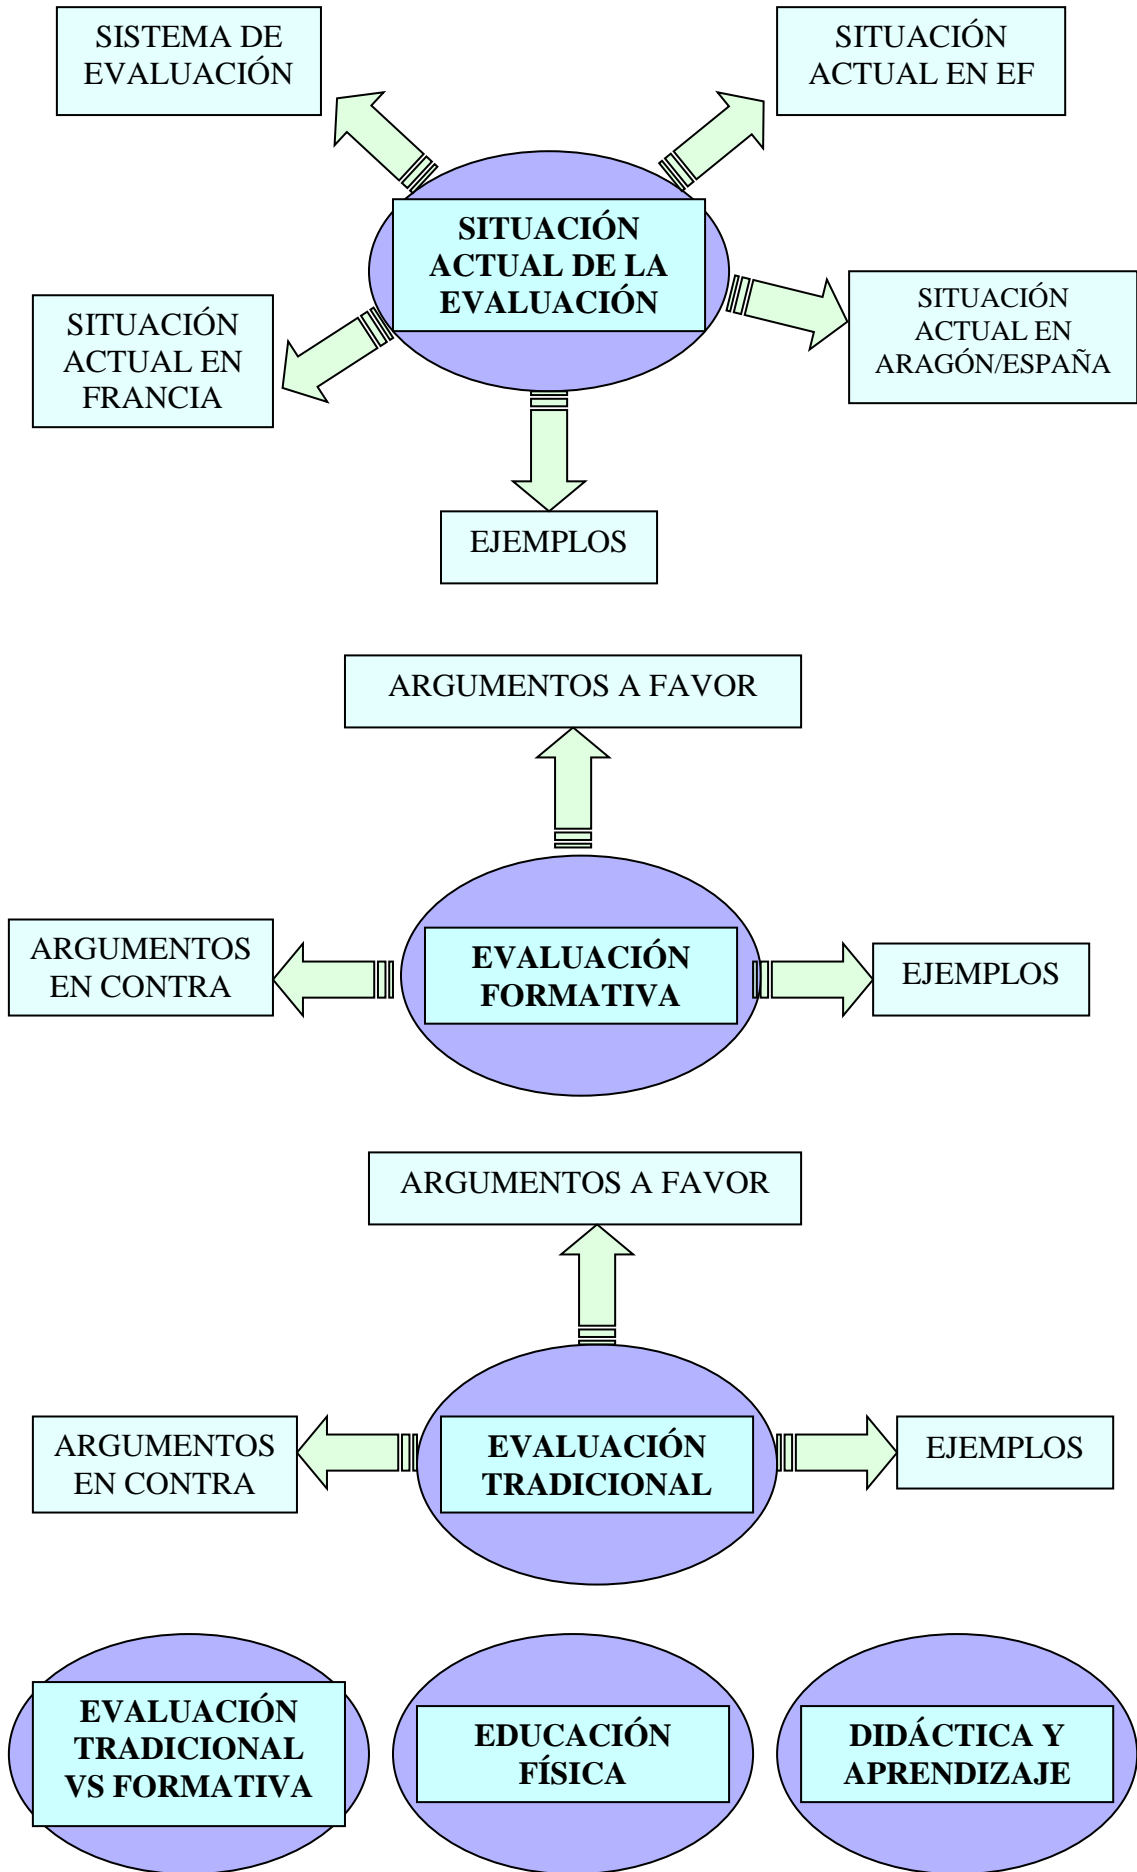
SISTEMA DE EVALUACIÓN

SITUACIÓN ACTUAL EN EF

SITUACIÓN ACTUAL DE LA EVALUACIÓN

SITUACIÓN ACTUAL EN FRANCIA

SITUACIÓN ACTUAL EN ARAGÓN/ESPAÑA

EJEMPLOS

ARGUMENTOS A FAVOR

ARGUMENTOS EN CONTRA

EVALUACIÓN FORMATIVA

EJEMPLOS

ARGUMENTOS A FAVOR

ARGUMENTOS EN CONTRA

EVALUACIÓN TRADICIONAL

EJEMPLOS

EVALUACIÓN TRADICIONAL VS FORMATIVA

EDUCACIÓN FÍSICA

DIDÁCTICA Y APRENDIZAJE